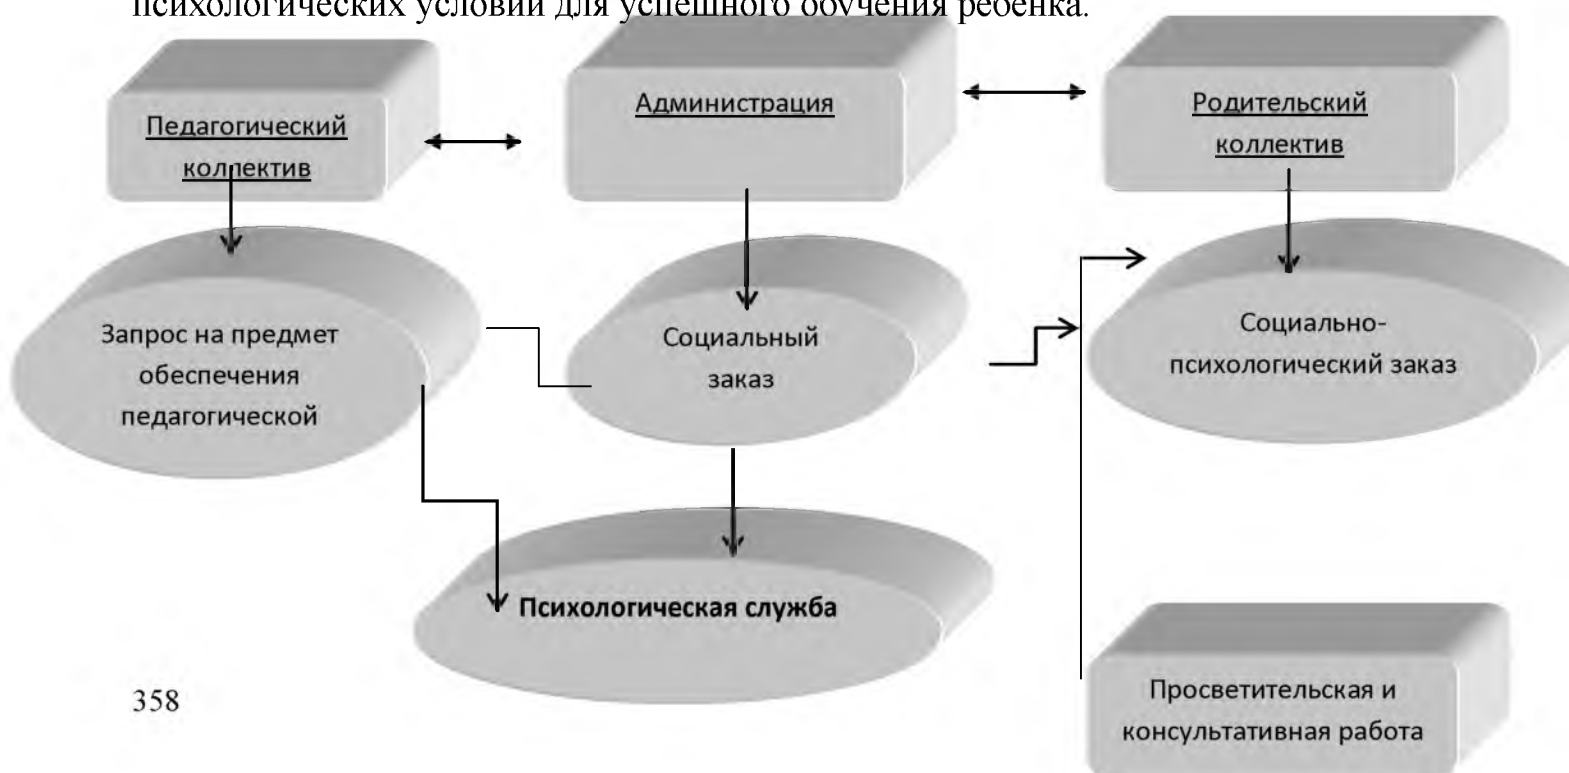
психологических условий для успешного обучения ребенка.

Педагогический коллектив

Администрация

Родительский коллектив

Запрос на предмет обеспечения педагогической

Социальный заказ

Социально-психологический заказ

Психологическая служба

358

Просветительская и консультативная работа